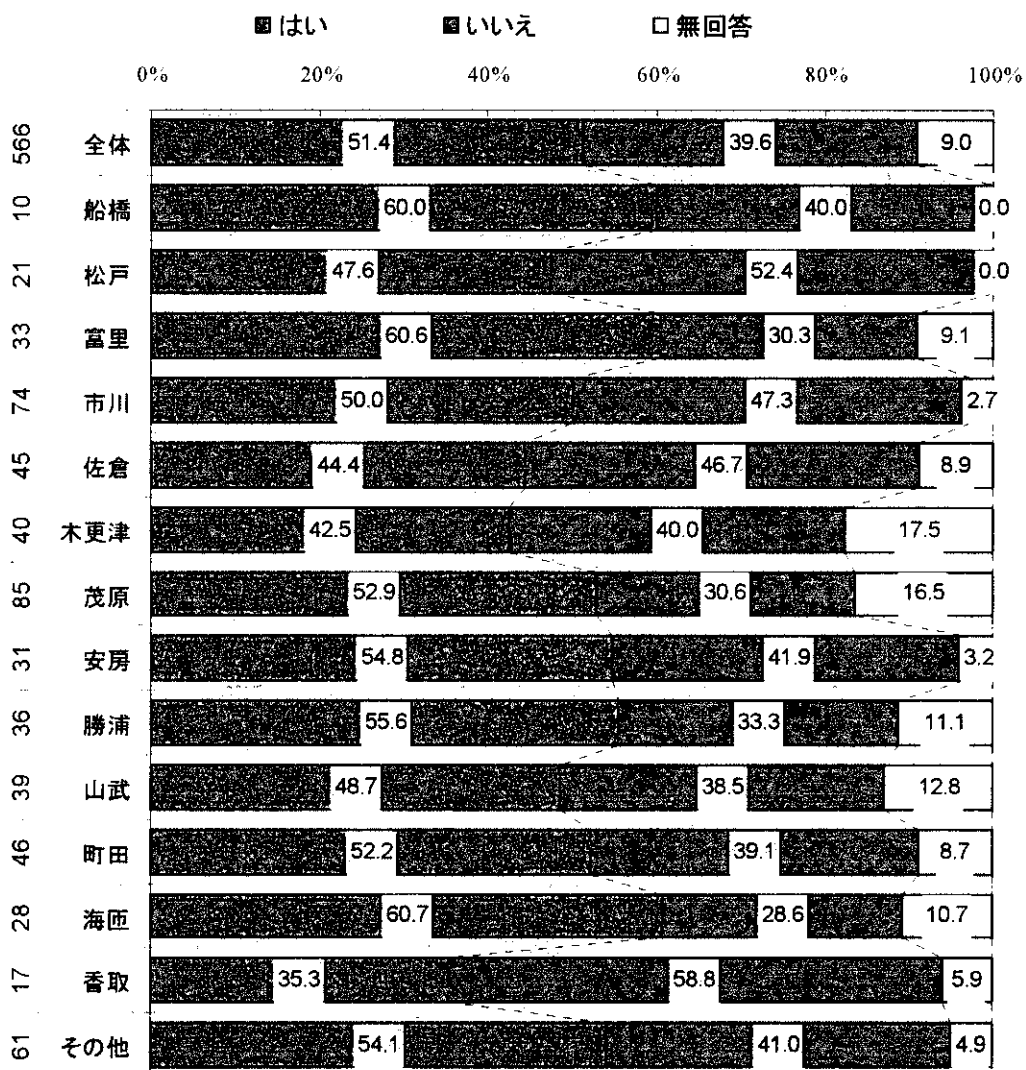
■はい ■いいえ □無回答

0% 20% 40% 60% 80% 100%

| | | はい | いいえ | 無回答 |
|---|---|---|---|---|
| 566 | 全体 | 51.4 | 39.6 | 9.0 |
| 10 | 船橋 | 60.0 | 40.0 | 0.0 |
| 21 | 松戸 | 47.6 | 52.4 | 0.0 |
| 33 | 富里 | 60.6 | 30.3 | 9.1 |
| 74 | 市川 | 50.0 | 47.3 | 2.7 |
| 45 | 佐倉 | 44.4 | 46.7 | 8.9 |
| 40 | 木更津 | 42.5 | 40.0 | 17.5 |
| 85 | 茂原 | 52.9 | 30.6 | 16.5 |
| 31 | 安房 | 54.8 | 41.9 | 3.2 |
| 36 | 勝浦 | 55.6 | 33.3 | 11.1 |
| 39 | 山武 | 48.7 | 38.5 | 12.8 |
| 46 | 町田 | 52.2 | 39.1 | 8.7 |
| 28 | 海匝 | 60.7 | 28.6 | 10.7 |
| 17 | 香取 | 35.3 | 58.8 | 5.9 |
| 61 | その他 | 54.1 | 41.0 | 4.9 |